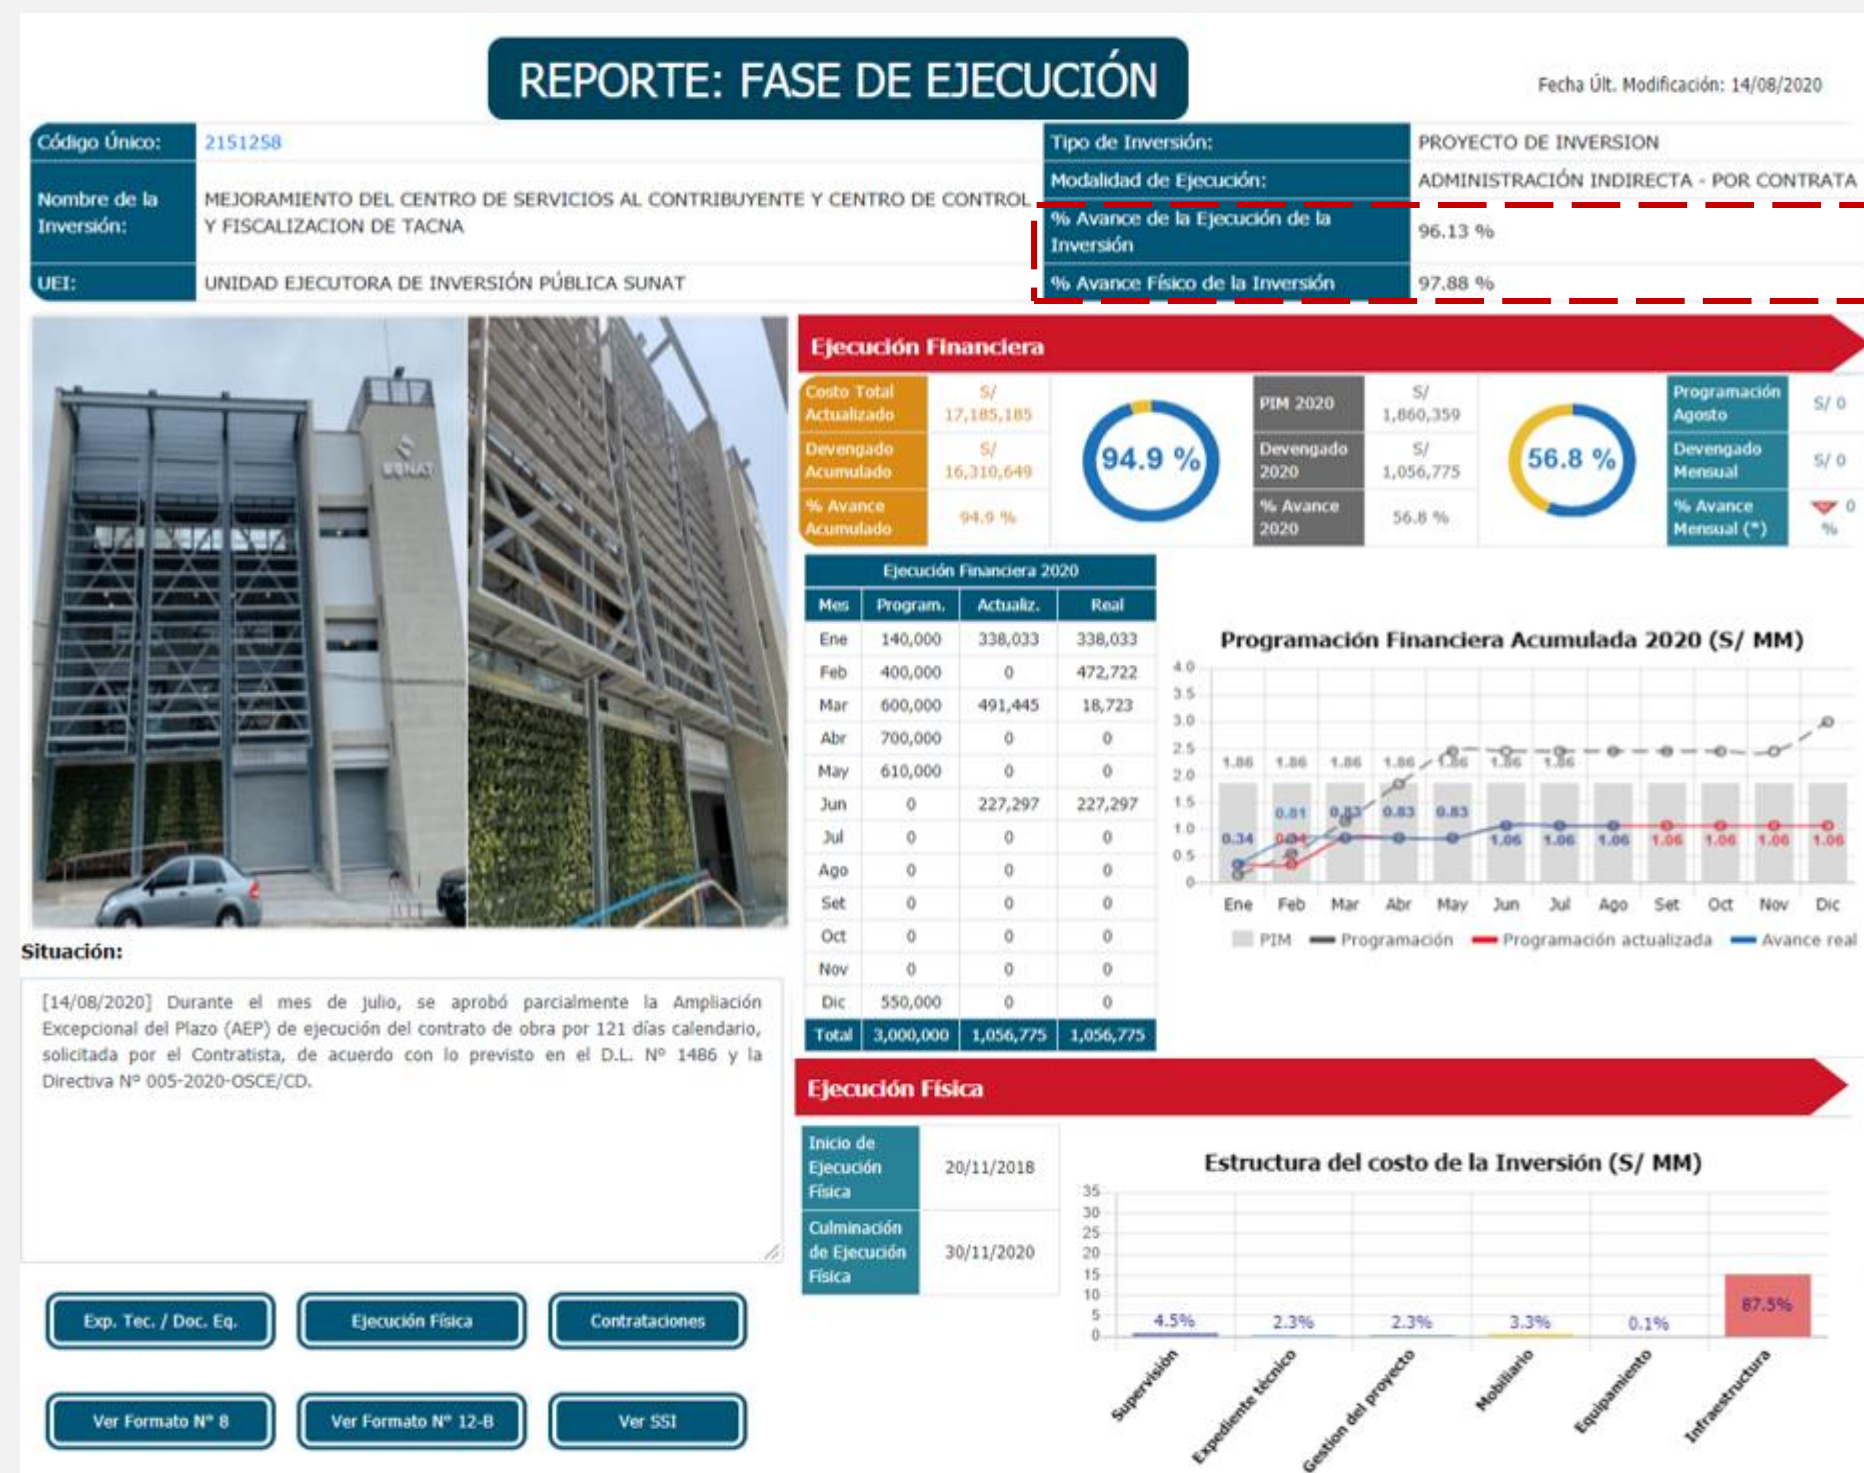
REPORTE: FASE DE EJECUCIÓN

Fecha Últ. Modificación: 14/08/2020

| Código Único: | 2151258 | Tipo de Inversión: | PROYECTO DE INVERSION |
|---|---|---|---|
| Nombre de la Inversión: | MEJORAMIENTO DEL CENTRO DE SERVICIOS AL CONTRIBUYENTE Y CENTRO DE CONTROL Y FISCALIZACION DE TACNA | Modalidad de Ejecución: | ADMINISTRACIÓN INDIRECTA - POR CONTRATA |
| | | % Avance de la Ejecución de la Inversión | 96.13 % |
| UEI: | UNIDAD EJECUTORA DE INVERSIÓN PÚBLICA SUNAT | % Avance Físico de la Inversión | 97.88 % |

SUNAT

Ejecución Financiera

| Costo Total Actualizado | S/ 17,185,185 |
|---|---|
| Devengado Acumulado | S/ 16,310,649 |
| % Avance Acumulado | 94.9 % |

94.9 %

| PIM 2020 | S/ 1,860,359 |
|---|---|
| Devengado 2020 | S/ 1,056,775 |
| % Avance 2020 | 56.8 % |

56.8 %

| Programación Agosto | S/ 0 |
|---|---|
| Devengado Mensual | S/ 0 |
| % Avance Mensual (*) | 0 % |

Ejecución Financiera 2020

| Mes | Program. | Actualiz. | Real |
|---|---|---|---|
| Ene | 140,000 | 338,033 | 338,033 |
| Feb | 400,000 | 0 | 472,722 |
| Mar | 600,000 | 491,445 | 18,723 |
| Abr | 700,000 | 0 | 0 |
| May | 610,000 | 0 | 0 |
| Jun | 0 | 227,297 | 227,297 |
| Jul | 0 | 0 | 0 |
| Ago | 0 | 0 | 0 |
| Set | 0 | 0 | 0 |
| Oct | 0 | 0 | 0 |
| Nov | 0 | 0 | 0 |
| Dic | 550,000 | 0 | 0 |
| Total | 3,000,000 | 1,056,775 | 1,056,775 |

Programación Financiera Acumulada 2020 (S/ MM)
4.0 3.5 3.0 2.5 2.0 1.5 1.0 0.5 0
1.86 1.86 1.86 1.86 1.86 1.86 1.86
0.34 0.81 0.83 0.83 0.83 1.06 1.06 1.06 1.06 1.06 1.06 1.06 0.34
Ene Feb Mar Abr May Jun Jul Ago Set Oct Nov Dic
PIM Programación Programación actualizada Avance real

Situación:
[14/08/2020] Durante el mes de julio, se aprobó parcialmente la Ampliación Excepcional del Plazo (AEP) de ejecución del contrato de obra por 121 días calendario, solicitada por el Contratista, de acuerdo con lo previsto en el D.L. Nº 1486 y la Directiva Nº 005-2020-OSCE/CD.

Ejecución Física

| Inicio de Ejecución Física | 20/11/2018 |
|---|---|
| Culminación de Ejecución Física | 30/11/2020 |

Estructura del costo de la Inversión (S/ MM)
35 30 25 20 15 10 5 0
4.5% 2.3% 2.3% 3.3% 0.1% 87.5%
Supervisión Expediente técnico Gestión del proyecto Mobiliario Equipamiento Infraestructura

Exp. Tec. / Doc. Eq.
Ejecución Física
Contrataciones
Ver Formato Nº 8
Ver Formato Nº 12-B
Ver SSI